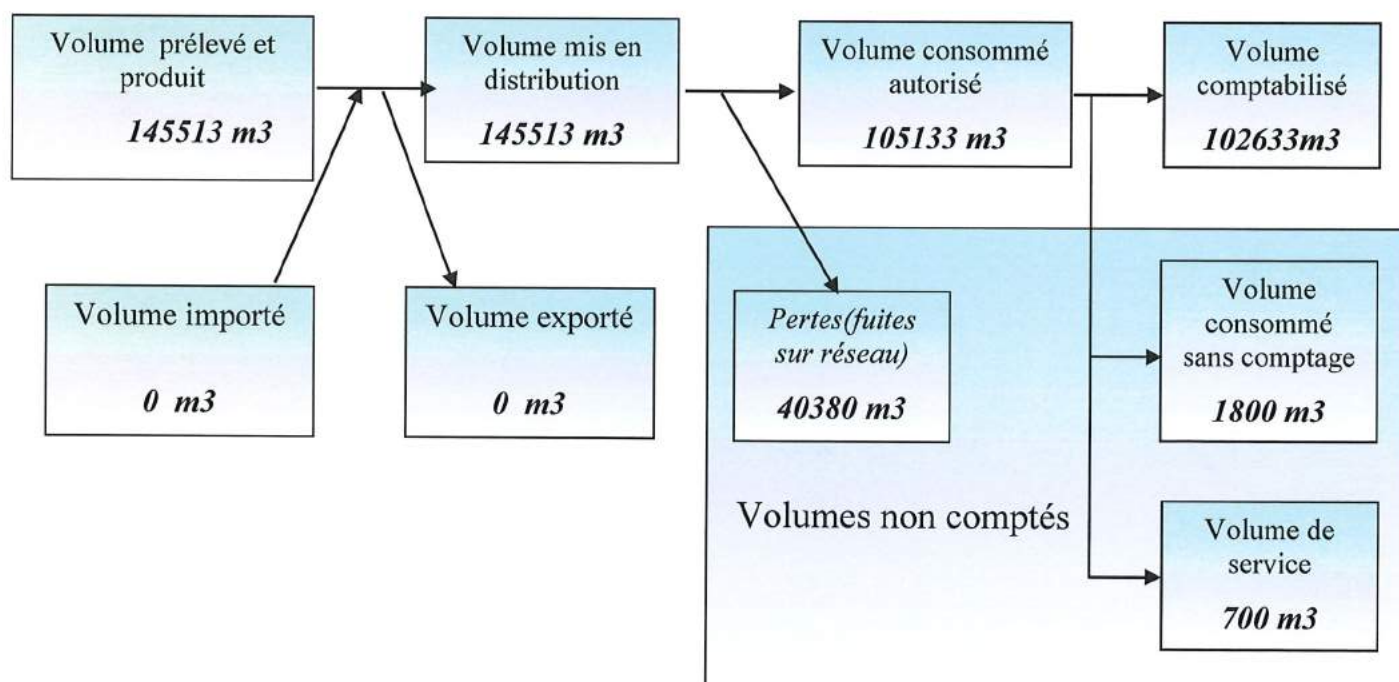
Volume prélevé et produit

145513 m3

Volume mis en distribution

145513 m3

Volume consommé autorisé

105133 m3

Volume comptabilisé

102633m3

Volume importé

0 m3

Volume exporté

0 m3

Pertes(fuites sur réseau)

40380 m3

Volume consommé sans comptage

1800 m3

Volumes non comptés

Volume de service

700 m3